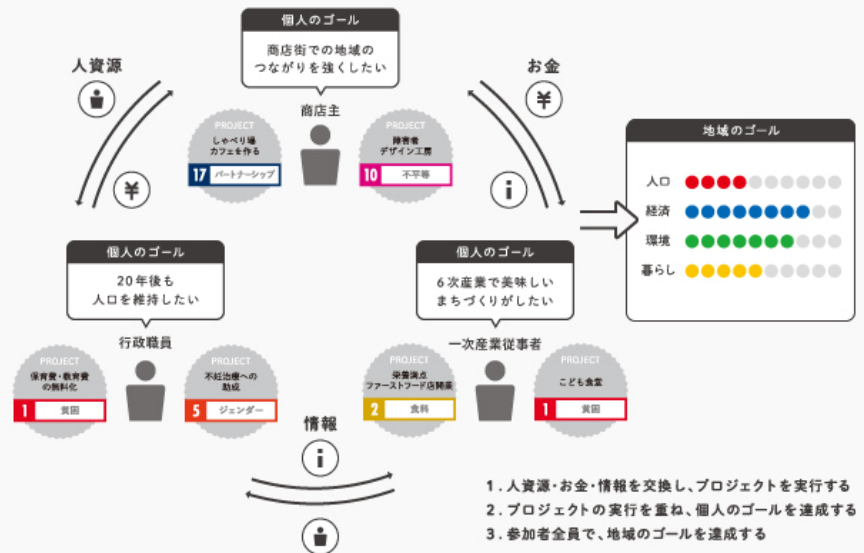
個人のゴール

商店街での地域のつながりを強くしたい

商店主

人資源

お金

PROJECT
しゃべり場
カフェを作る
17 パートナーシップ

PROJECT
障害者
デザイン工房
10 不平等

地域のゴール

人口

経済

環境

暮らし

個人のゴール

20年後も
人口を維持したい

行政職員

個人のゴール

6次産業で美味しいまちづくりがしたい

一次産業従事者

PROJECT
保育費・教育費の無料化
1 貧困

PROJECT
不妊治療への助成
5 ジェンダー

PROJECT
栄養満点
ファーストフード店開業
2 食料

PROJECT
こども食堂
1 貧困

情報

1. 人資源・お金・情報を交換し、プロジェクトを実行する
2. プロジェクトの実行を重ね、個人のゴールを達成する
3. 参加者全員で、地域のゴールを達成する